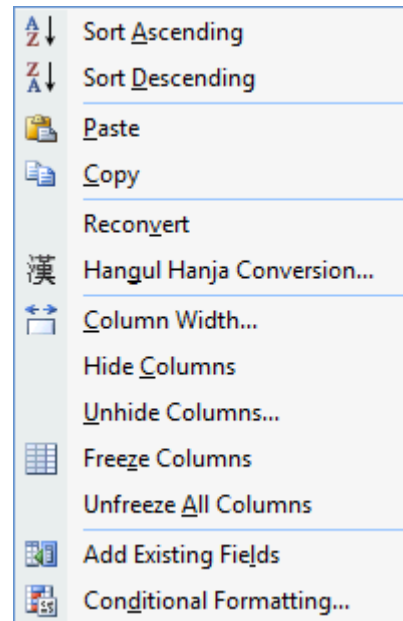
A Z Sort Ascending
Z A Sort Descending
Paste
Copy
Reconvert
漢 Hangul Hanja Conversion...
Column Width...
Hide Columns
Unhide Columns...
Freeze Columns
Unfreeze All Columns
Add Existing Fields
Conditional Formatting...